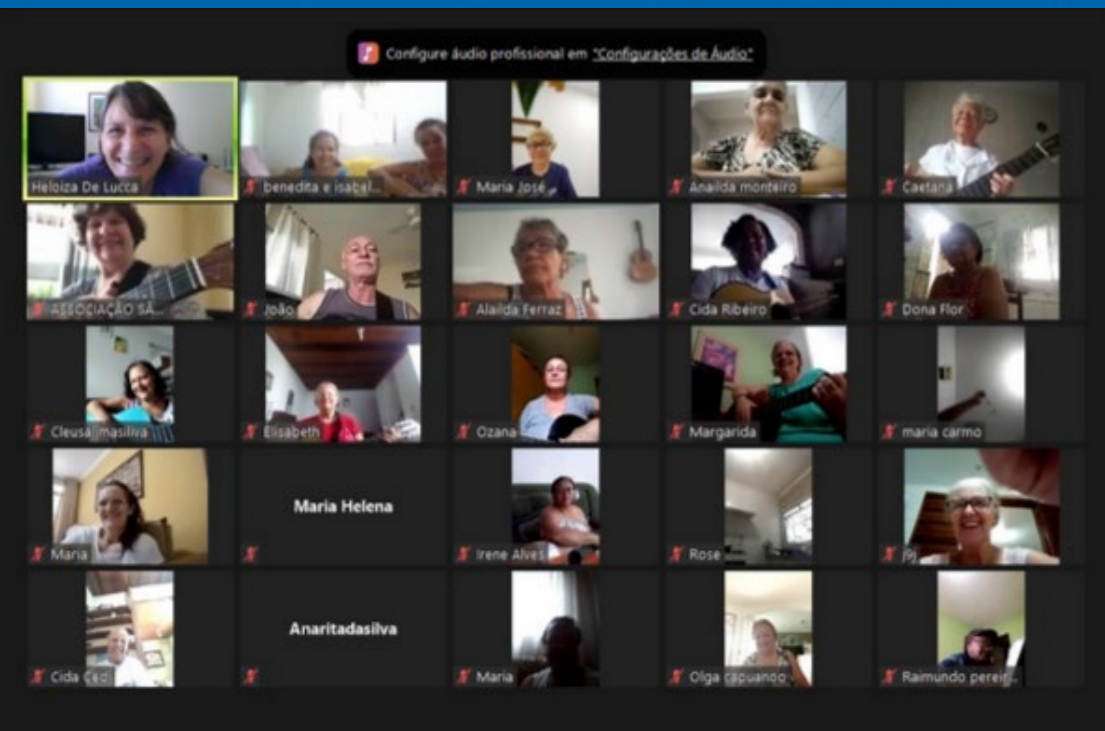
Configure áudio profissional em "Configurações de Áudio"

Heloiza De Lucca
benedita e isabel...
Maria José
Anailda monteiro
Caetana

ASSOCIAÇÃO SA...
João
Alaílda Ferraz
Cida Ribeiro
Dona Flor

Cleusa masilva
Elisabeth
Ozana
Margarida
maria carmo

Maria
Maria Helena
Irene Alves
Rose
jbj

Cida Caci
Anaritadasilva
Maria
Olga capuano
Raimundo pereir...